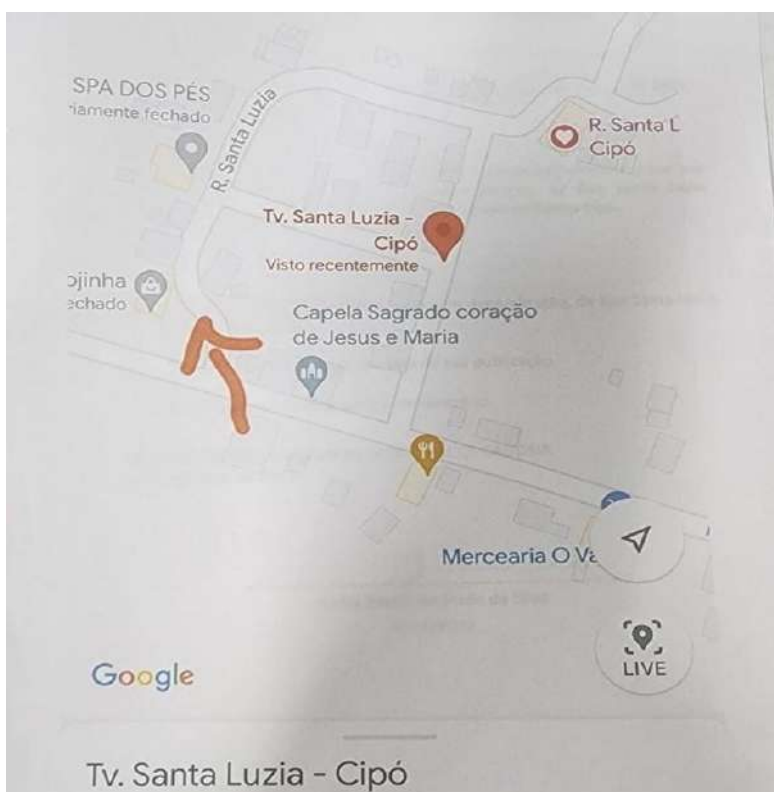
SPA DOS PÉS
riamente fechado

R. Santa Luzia

R. Santa Luzia

R. Santa L
Cipó

Tv. Santa Luzia -
Cipó
Visto recentemente

ojinha
echado

Capela Sagrado coração
de Jesus e Maria

Mercearia O Va

LIVE

Google

Tv. Santa Luzia - Cipó